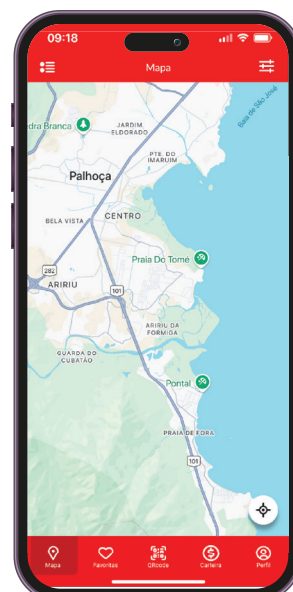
09:18

Mapa

dra Branca

JARDIM ELDORADO

PTE. DO IMARUIM

Baía de São José

Palhoça

BELA VISTA

CENTRO

Praia Do Tomé

282

ARIRIU

101

ARIRIU DA FORMIGA

GUARDA DO CUBATÃO

Pontal

PRAIA DE FORA

101

Mapa

Favoritos

Qrcode

Carteira

Perfil